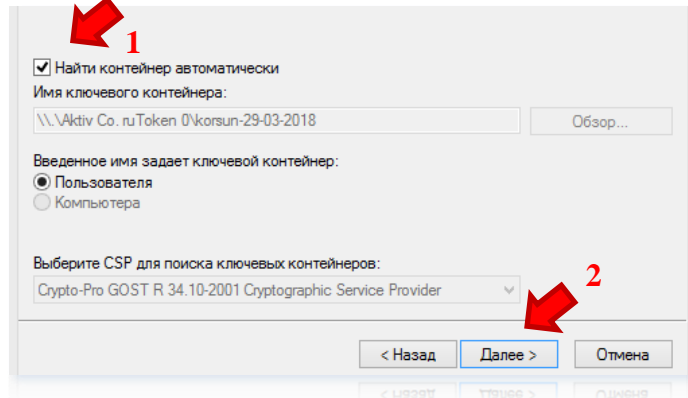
1

Найти контейнер автоматически

Имя ключевого контейнера:

\\.\Aktiv Co. ruToken 0\korsun-29-03-2018

Обзор...

Введенное имя задает ключевой контейнер:

Пользователя

Компьютера

Выберите CSP для поиска ключевых контейнеров:

Crypto-Pro GOST R 34.10-2001 Cryptographic Service Provider

2

< Назад

Далее >

Отмена